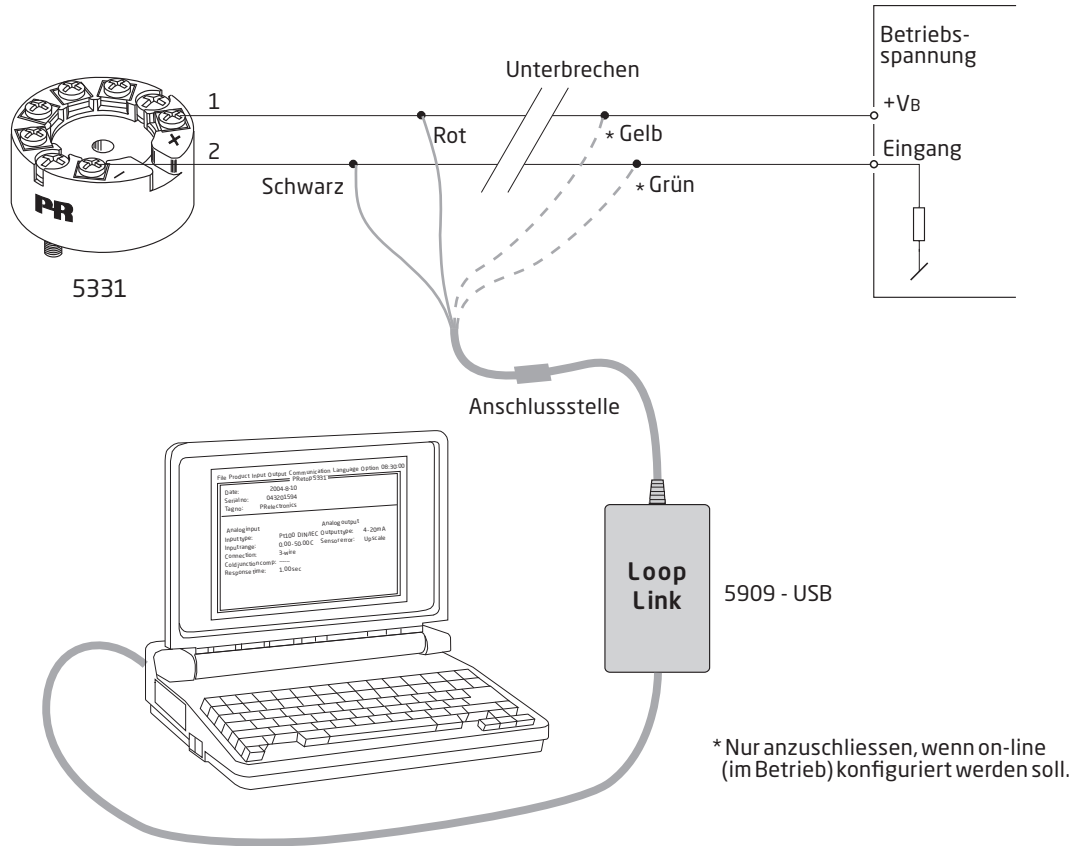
Betriebsspannung

Unterbrechen

1

+V$_B$

Rot

* Gelb

2

Eingang

Schwarz

* Grün

PR

5331

Anschlussstelle

File Product Input Output Communication Language Option 08:30:00
PRetop5331

Date: 2004-8-10
Serialno: 043201594
Tagno: PRelectronics

Analog input
Input type: Pt100 DIN/IEC
Input range: 0.00-50.00C
Connection: 3-wire
Cold junction comp.: ---
Response time: 1.00sec

Analog output
Output type: 4-20mA
Sensor error: Upscale

Loop Link

5909 - USB

* Nur anzuschliessen, wenn on-line (im Betrieb) konfiguriert werden soll.